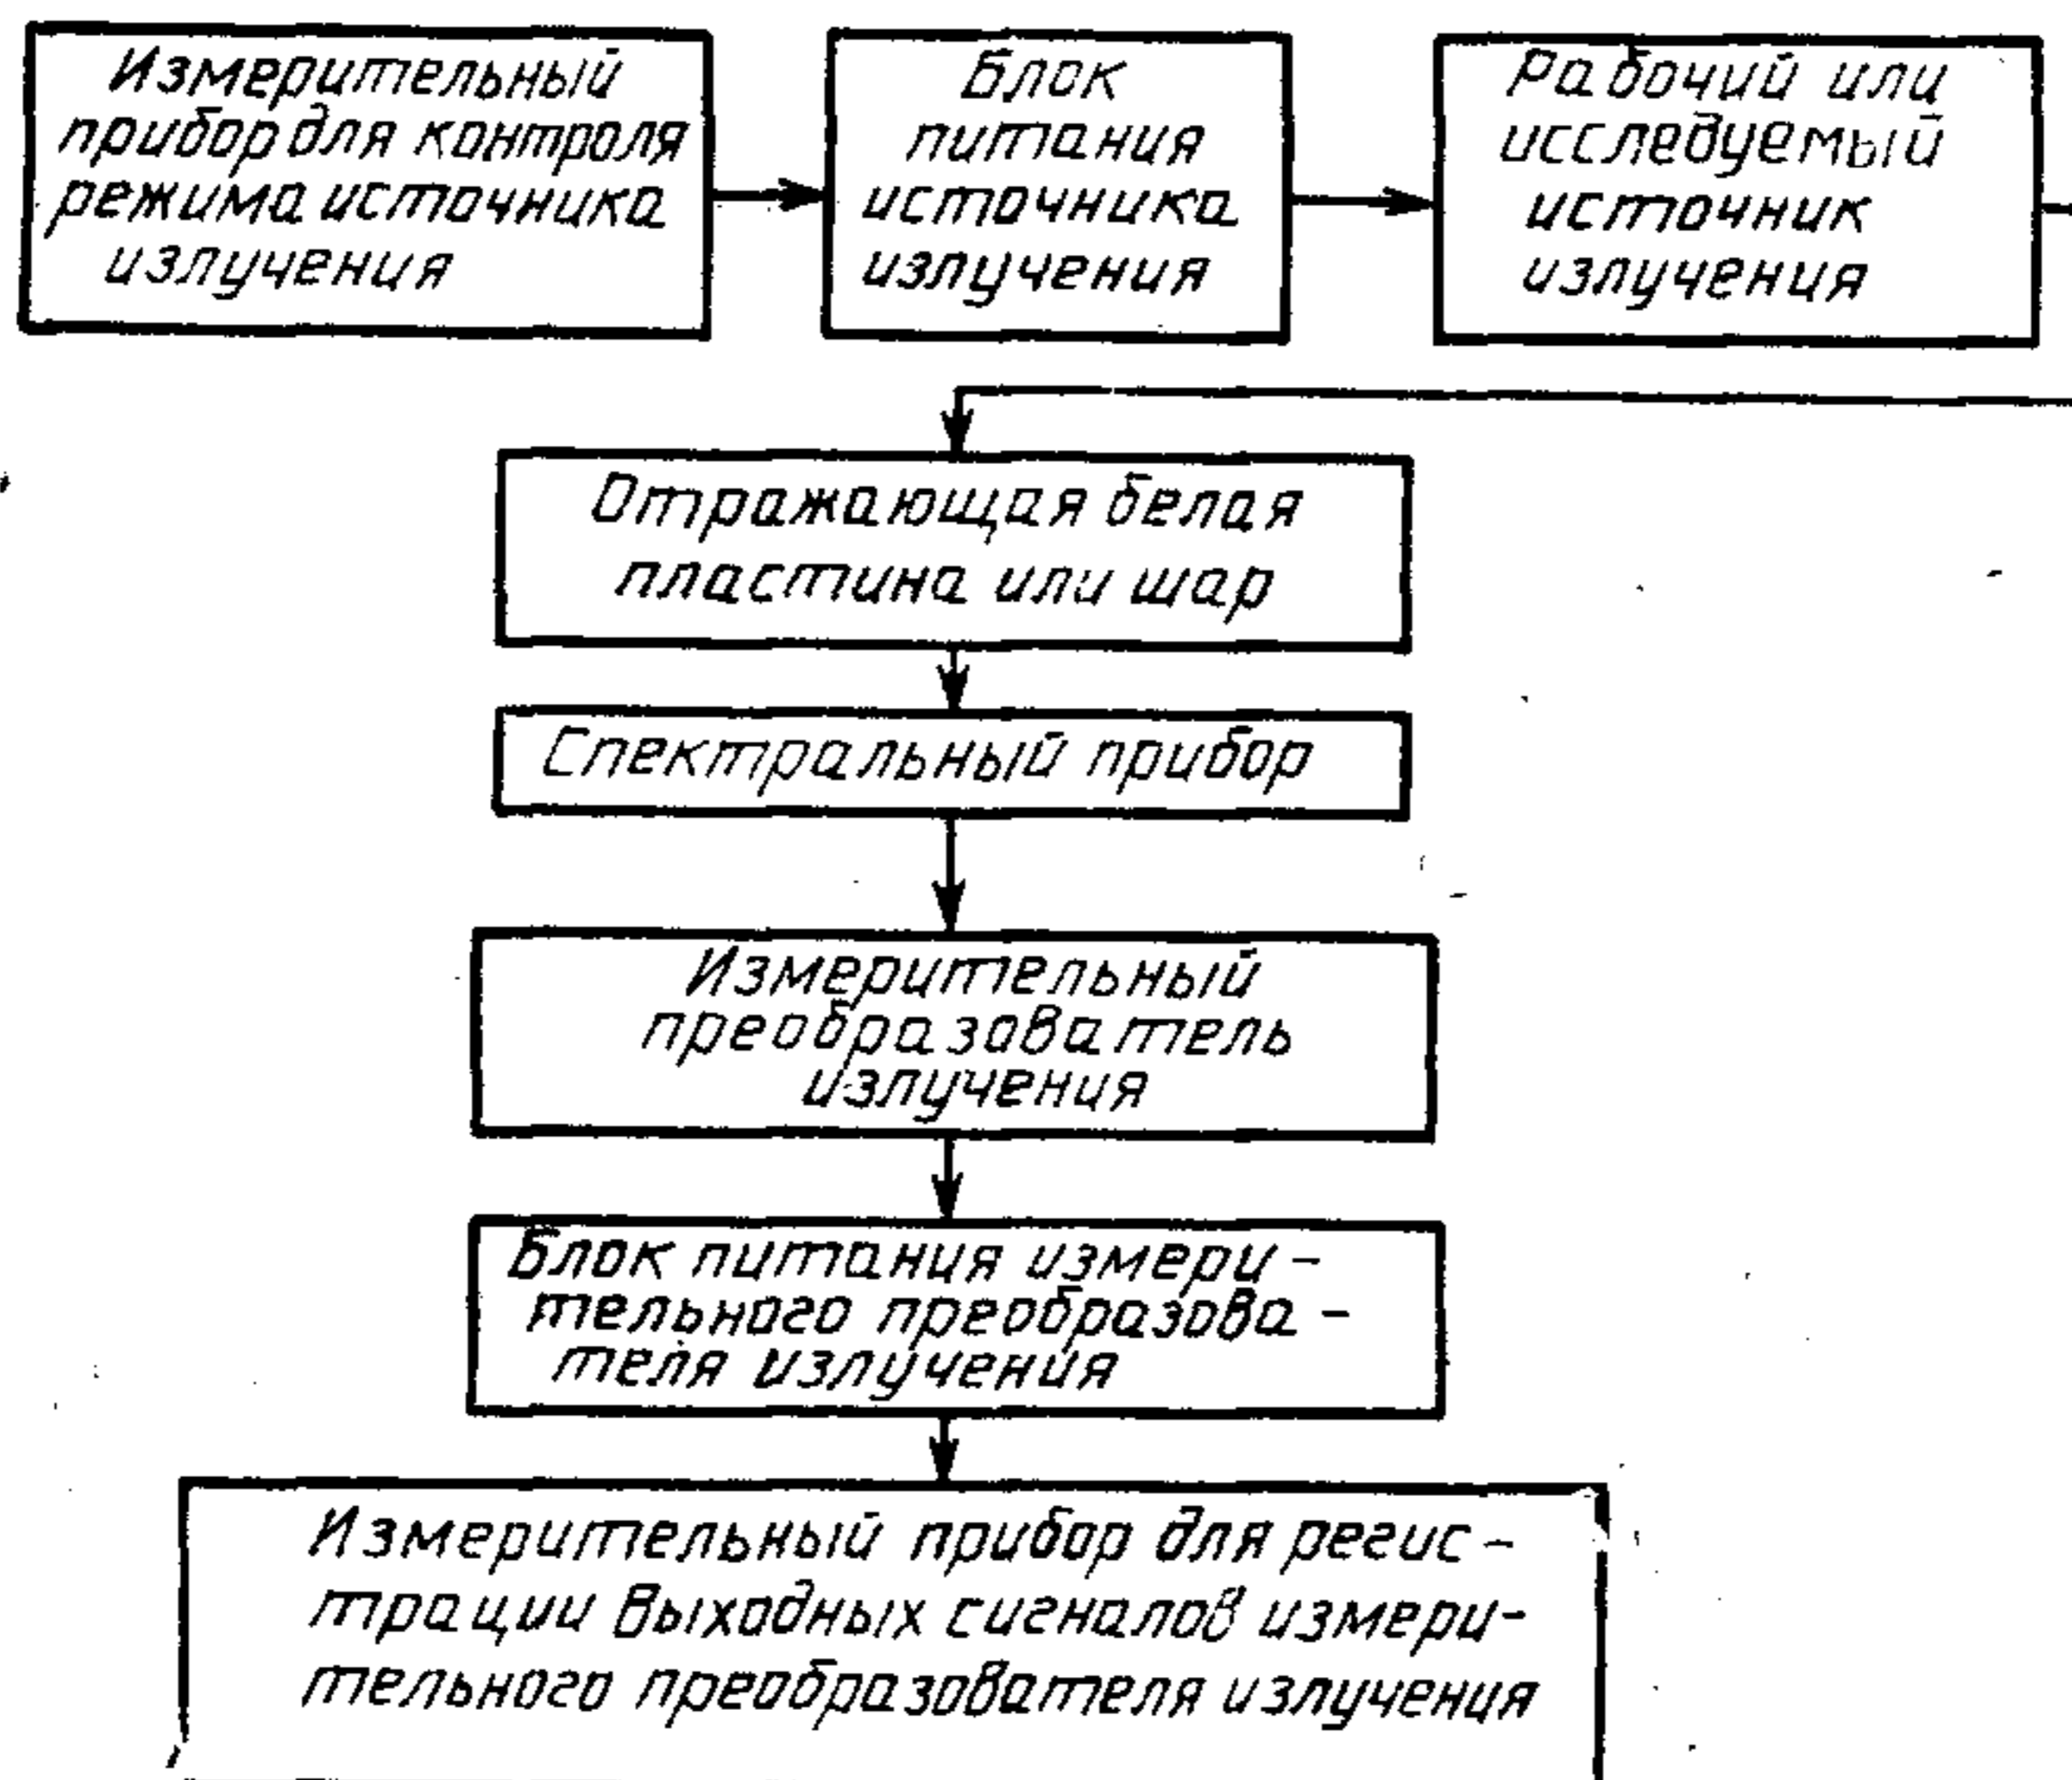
Измерительный прибор для контроля режима источника излучения

Блок питания источника излучения

Рабочий или исследуемый источник излучения

Отражающая белая пластина или шар

Спектральный прибор

Измерительный преобразователь излучения

Блок питания измерительного преобразователя излучения

Измерительный прибор для регистрации Выходных сигналов измерительного преобразователя излучения